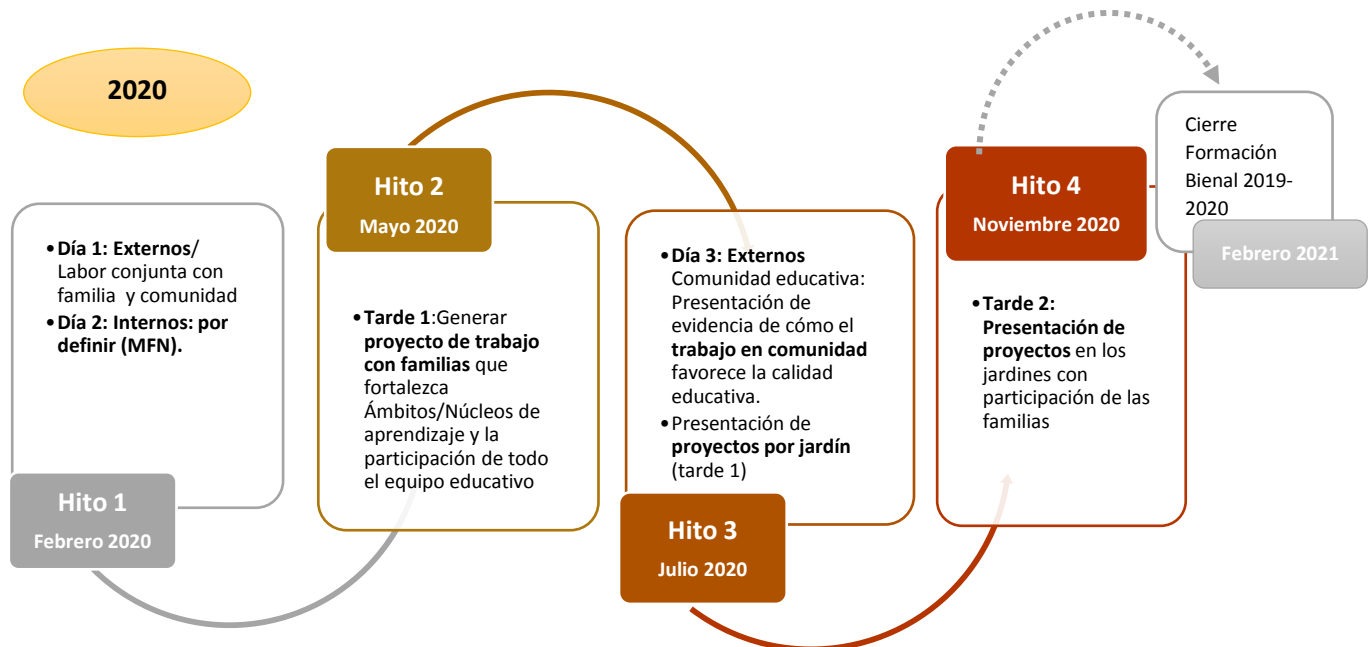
2020

• Día 1: Externos/ Labor conjunta con familia y comunidad
• Día 2: Internos: por definir (MFN).

Hito 1
Febrero 2020

Hito 2
Mayo 2020

• Tarde 1: Generar proyecto de trabajo con familias que fortalezca Ámbitos/Núcleos de aprendizaje y la participación de todo el equipo educativo

• Día 3: Externos Comunidad educativa: Presentación de evidencia de cómo el trabajo en comunidad favorece la calidad educativa.
• Presentación de proyectos por jardín (tarde 1)

Hito 3
Julio 2020

Hito 4
Noviembre 2020

• Tarde 2: Presentación de proyectos en los jardines con participación de las familias

Cierre Formación Bienal 2019-2020

Febrero 2021